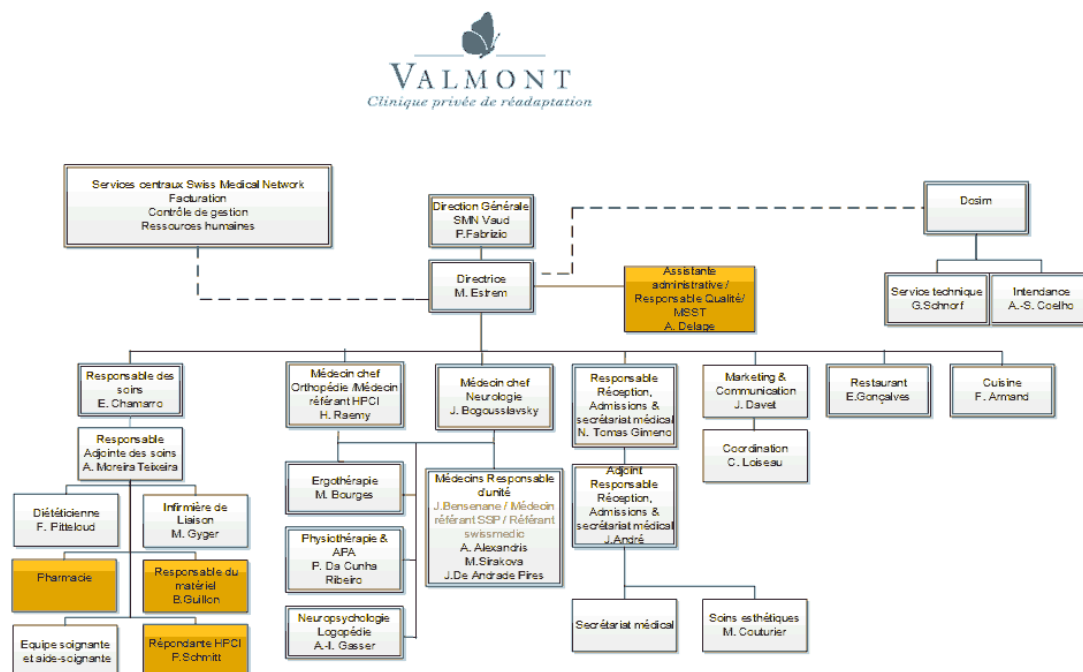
VALMONT
Clinique privée de réadaptation

Services centraux Swiss Medical Network
Facturation
Contrôle de gestion
Ressources humaines

Direction Générale SMN Vaud
P.Fabrizio

Dosim

Directrice
M. Estrem

Assistante administrative / Responsable Qualité/ MSST
A. Delage

Service technique
G.Schnorf

Intendance
A.-S. Coelho

Responsable des soins
E. Chamarro

Médecin chef Orthopédie /Médecin référant HPCI
H. Raemy

Médecin chef Neurologie
J. Bogousslavsky

Responsable Réception, Admissions & secrétariat médical
N. Tomas Gimeno

Marketing & Communication
J. Davet

Restaurant
E.Gonçalves

Cuisine
F. Armand

Responsable Adjointe des soins
A. Moreira Teixeira

Coordination
C. Loiseau

Ergothérapie
M. Bourges

Médecins Responsable d'unité
J.Bensenane / Médecin référant SSP / Référant swissmedic
A. Alexandris
M.Sirakova
J.De Andrade Pires

Adjoint Responsable Réception, Admissions & secrétariat médical
J.André

Diététicienne
F. Pitteloud

Infirmière de Liaison
M. Gyger

Physiothérapie & APA
P. Da Cunha Ribeiro

Pharmacie

Responsable du matériel
B.Guillon

Neuropsychologie Logopédie
A.-I. Gasser

Secrétariat médical

Soins esthétiques
M. Couturier

Equipe soignante et aide-soignante

Répondante HPCI
F.Schmitt